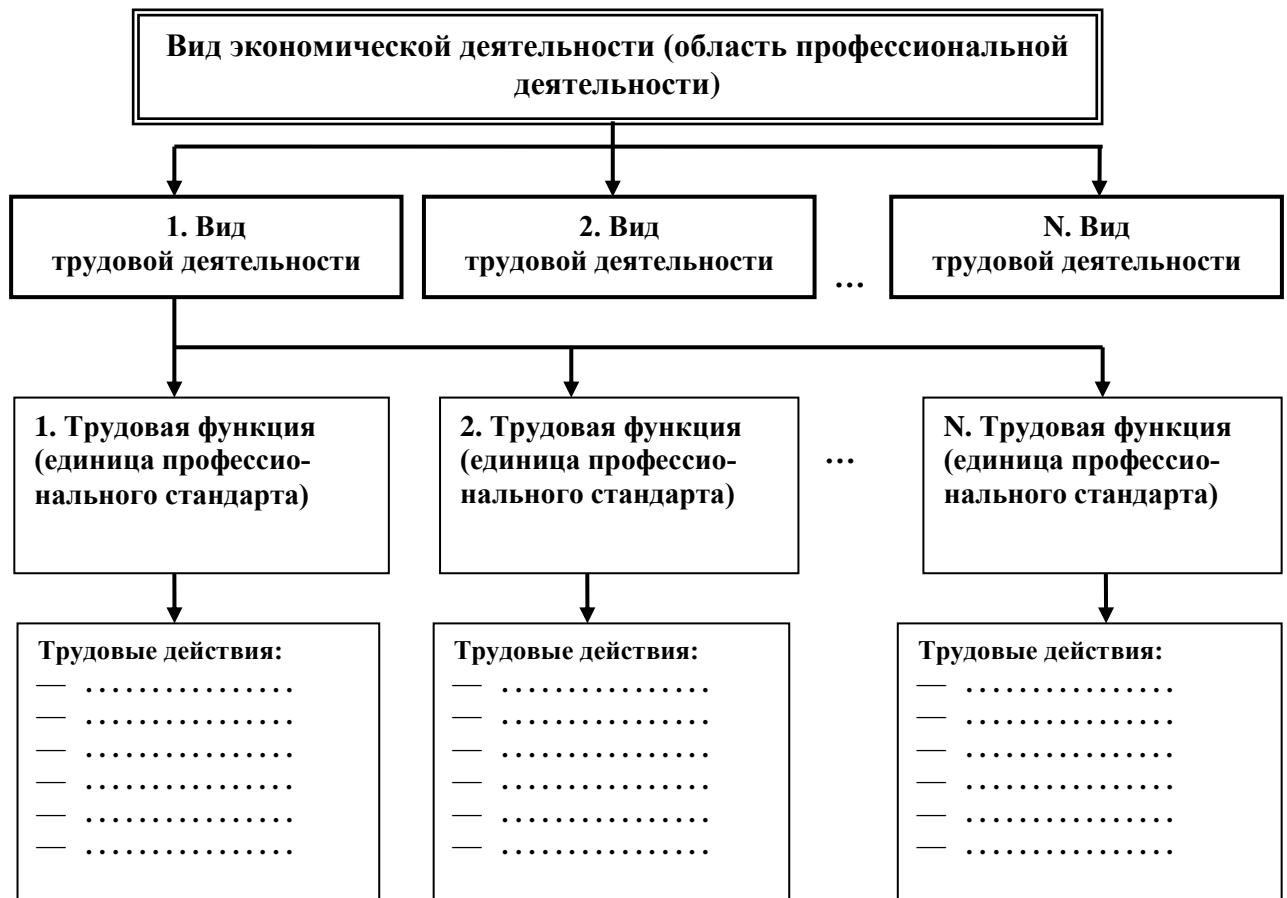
Вид экономической деятельности (область профессиональной деятельности)

1. Вид трудовой деятельности

2. Вид трудовой деятельности

…

N. Вид трудовой деятельности

1. Трудовая функция (единица профессионального стандарта)

2. Трудовая функция (единица профессионального стандарта)

…

N. Трудовая функция (единица профессионального стандарта)

Трудовые действия:
— ...............
— ...............
— ...............
— ...............
— ...............
— ...............

Трудовые действия:
— ...............
— ...............
— ...............
— ...............
— ...............
— ...............

Трудовые действия:
— ...............
— ...............
— ...............
— ...............
— ...............
— ...............